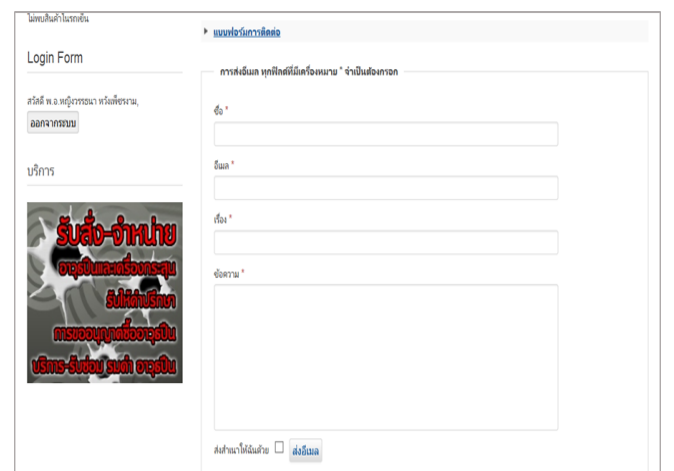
ไม่พบสินค้าในรถเข็น

Login Form

สวัสดี พ.อ.หญิงวรรธนา หวังเพียรงาม,

ออกจากระบบ

บริการ

รับสั่ง-จำหน่าย
อาวุธปืนและเครื่องกระสุน
รับให้คำปรึกษา
การขอใบอนุญาตซื้ออาวุธปืน
บริการ-รับซ่อม รมดำ อาวุธปืน

▸ แบบฟอร์มการติดต่อ

การส่งอีเมล ทุกฟิลด์ที่มีเครื่องหมาย * จำเป็นต้องกรอก

ชื่อ *

อีเมล *

เรื่อง *

ข้อความ *

ส่งสำเนาให้ฉันด้วย ☐ ส่งอีเมล